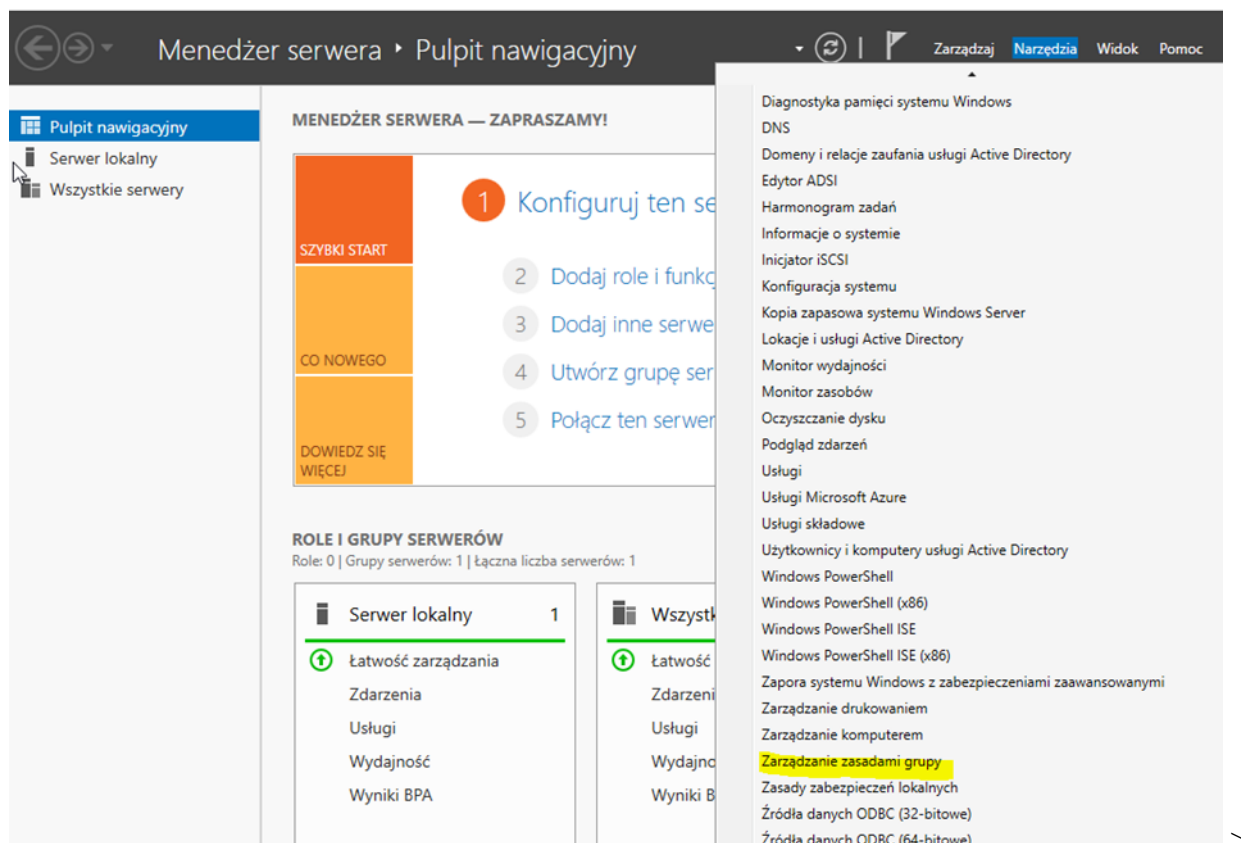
Menedżer serwera ‣ Pulpit nawigacyjny

Zarządzaj Narzędzia Widok Pomoc

Pulpit nawigacyjny
Serwer lokalny
Wszystkie serwery

MENEDŻER SERWERA — ZAPRASZAMY!

SZYBKI START
CO NOWEGO
DOWIEDZ SIĘ WIĘCEJ

1 Konfiguruj ten se
2 Dodaj role i funkc
3 Dodaj inne serwe
4 Utwórz grupę ser
5 Połącz ten serwer

ROLE I GRUPY SERWERÓW
Role: 0 | Grupy serwerów: 1 | Łączna liczba serwerów: 1

Serwer lokalny 1
Łatwość zarządzania
Zdarzenia
Usługi
Wydajność
Wyniki BPA

Wszystk
Łatwość
Zdarzeni
Usługi
Wydajno
Wyniki B

Diagnostyka pamięci systemu Windows
DNS
Domeny i relacje zaufania usługi Active Directory
Edytor ADSI
Harmonogram zadań
Informacje o systemie
Inicjator iSCSI
Konfiguracja systemu
Kopia zapasowa systemu Windows Server
Lokacje i usługi Active Directory
Monitor wydajności
Monitor zasobów
Oczyszczanie dysku
Podgląd zdarzeń
Usługi
Usługi Microsoft Azure
Usługi składowe
Użytkownicy i komputery usługi Active Directory
Windows PowerShell
Windows PowerShell (x86)
Windows PowerShell ISE
Windows PowerShell ISE (x86)
Zapora systemu Windows z zabezpieczeniami zaawansowanymi
Zarządzanie drukowaniem
Zarządzanie komputerem
Zarządzanie zasadami grupy
Zasady zabezpieczeń lokalnych
Źródła danych ODBC (32-bitowe)
Źródła danych ODBC (64-bitowe)